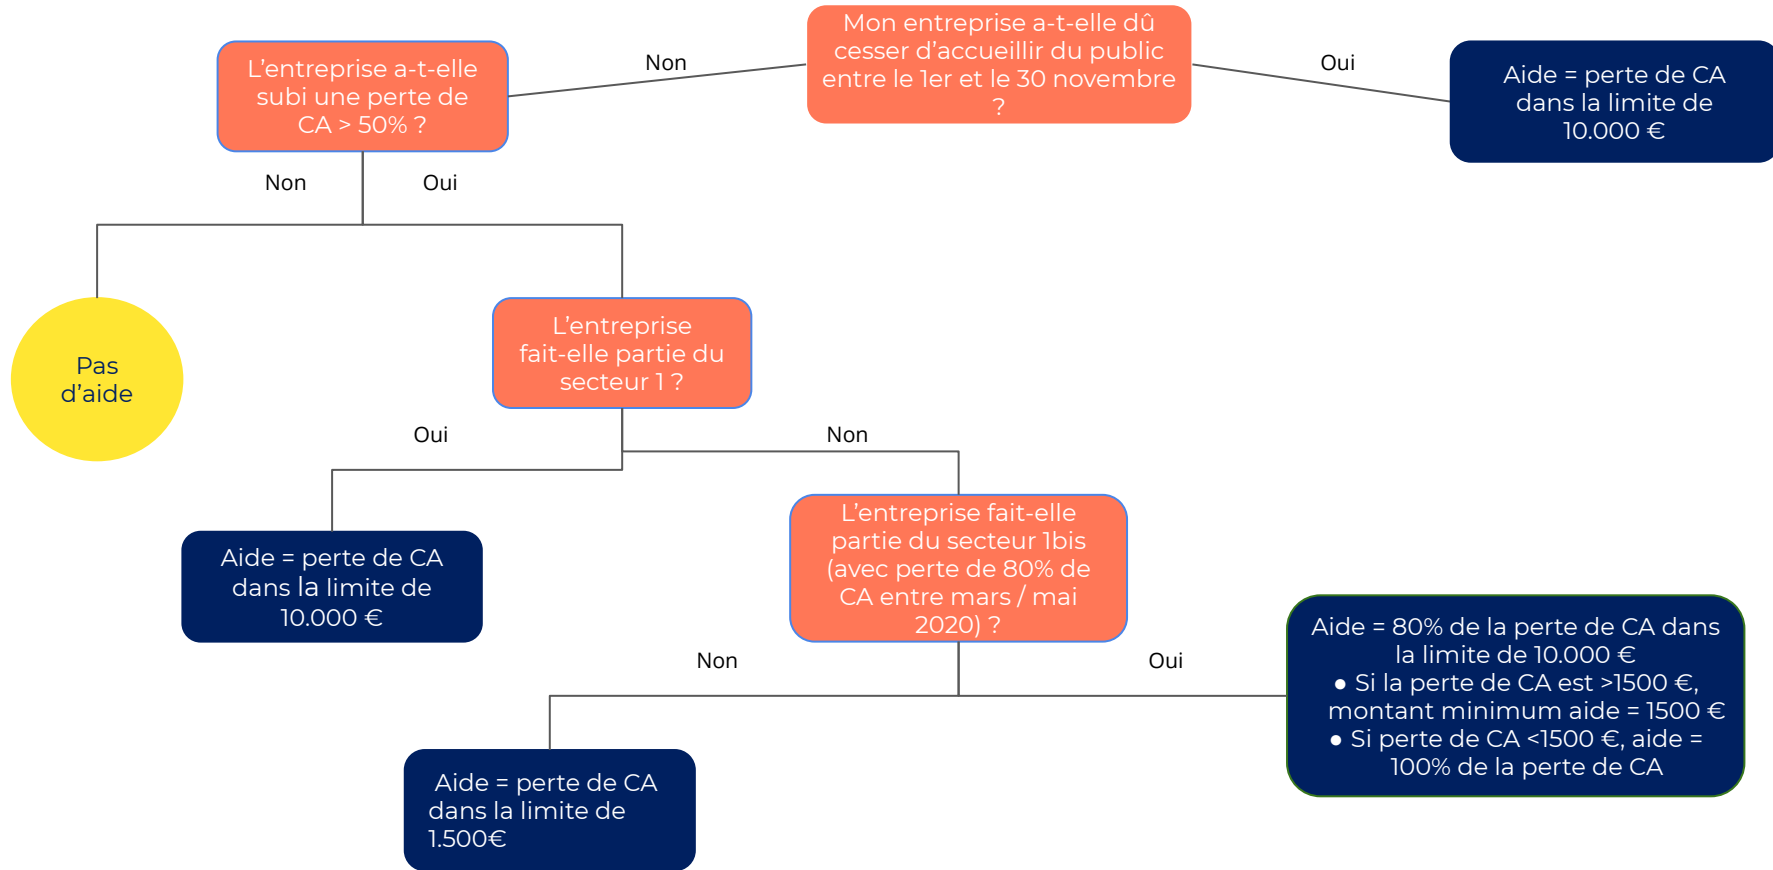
Mon entreprise a-t-elle dû cesser d'accueillir du public entre le 1er et le 30 novembre ?

Non

Oui

Aide = perte de CA dans la limite de 10.000 €

L'entreprise a-t-elle subi une perte de CA > 50% ?

Non

Oui

Pas d'aide

L'entreprise fait-elle partie du secteur 1 ?

Oui

Non

Aide = perte de CA dans la limite de 10.000 €

L'entreprise fait-elle partie du secteur 1bis (avec perte de 80% de CA entre mars / mai 2020) ?

Non

Oui

Aide = 80% de la perte de CA dans la limite de 10.000 €
● Si la perte de CA est >1500 €, montant minimum aide = 1500 €
● Si perte de CA <1500 €, aide = 100% de la perte de CA

Aide = perte de CA dans la limite de 1.500€